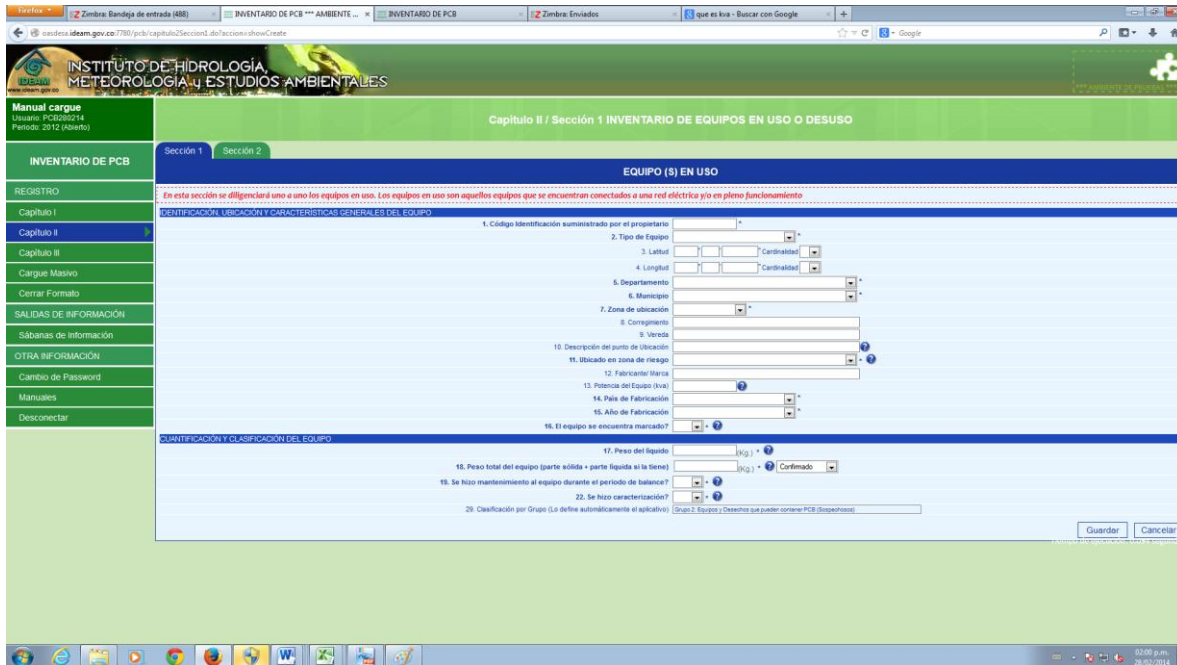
Firefox
Zimbra: Bandeja de entrada (488)
INVENTARIO DE PCB *** AMBIENTE ...
INVENTARIO DE PCB
Zimbra: Enviados
que es kva - Buscar con Google

oasdesa.ideam.gov.co:7780/pcb/capitulo2Seccion1.do?accion=showCreate
Google

IDEAM
www.ideam.gov.co
INSTITUTO DE HIDROLOGÍA, METEOROLOGÍA y ESTUDIOS AMBIENTALES

Manual cargue
Usuario: PCB280214
Periodo: 2012 (Abierto)

Capitulo II / Sección 1 INVENTARIO DE EQUIPOS EN USO O DESUSO

INVENTARIO DE PCB

REGISTRO
Capítulo I
Capítulo II
Capítulo III
Cargue Masivo
Cerrar Formato
SALIDAS DE INFORMACIÓN
Sábanas de Información
OTRA INFORMACIÓN
Cambio de Password
Manuales
Desconectar

Sección 1
Sección 2

EQUIPO (S) EN USO

En esta sección se diligenciará uno a uno los equipos en uso. Los equipos en uso son aquellos equipos que se encuentran conectados a una red eléctrica y/o en pleno funcionamiento

IDENTIFICACIÓN, UBICACIÓN Y CARACTERÍSTICAS GENERALES DEL EQUIPO

1. Código Identificación suministrado por el propietario *
2. Tipo de Equipo *
3. Latitud Cardinalidad
4. Longitud Cardinalidad
5. Departamento *
6. Municipio *
7. Zona de ubicación *
8. Corregimiento
9. Vereda
10. Descripción del punto de Ubicación
11. Ubicado en zona de riesgo *
12. Fabricante/ Marca
13. Potencia del Equipo (kva)
14. País de Fabricación *
15. Año de Fabricación *
16. El equipo se encuentra marcado? *

CUANTIFICACIÓN Y CLASIFICACIÓN DEL EQUIPO

17. Peso del liquido (Kg.) *
18. Peso total del equipo (parte sólida + parte liquida si la tiene) (Kg.) * Confirmado
19. Se hizo mantenimiento al equipo durante el periodo de balance? *
22. Se hizo caracterización? *
29. Clasificación por Grupo (Lo define automáticamente el aplicativo) Grupo 2: Equipos y Desechos que pueden contener PCB (Sospechosos)

Guardar
Cancelar

02:00 p.m.
28/02/2014